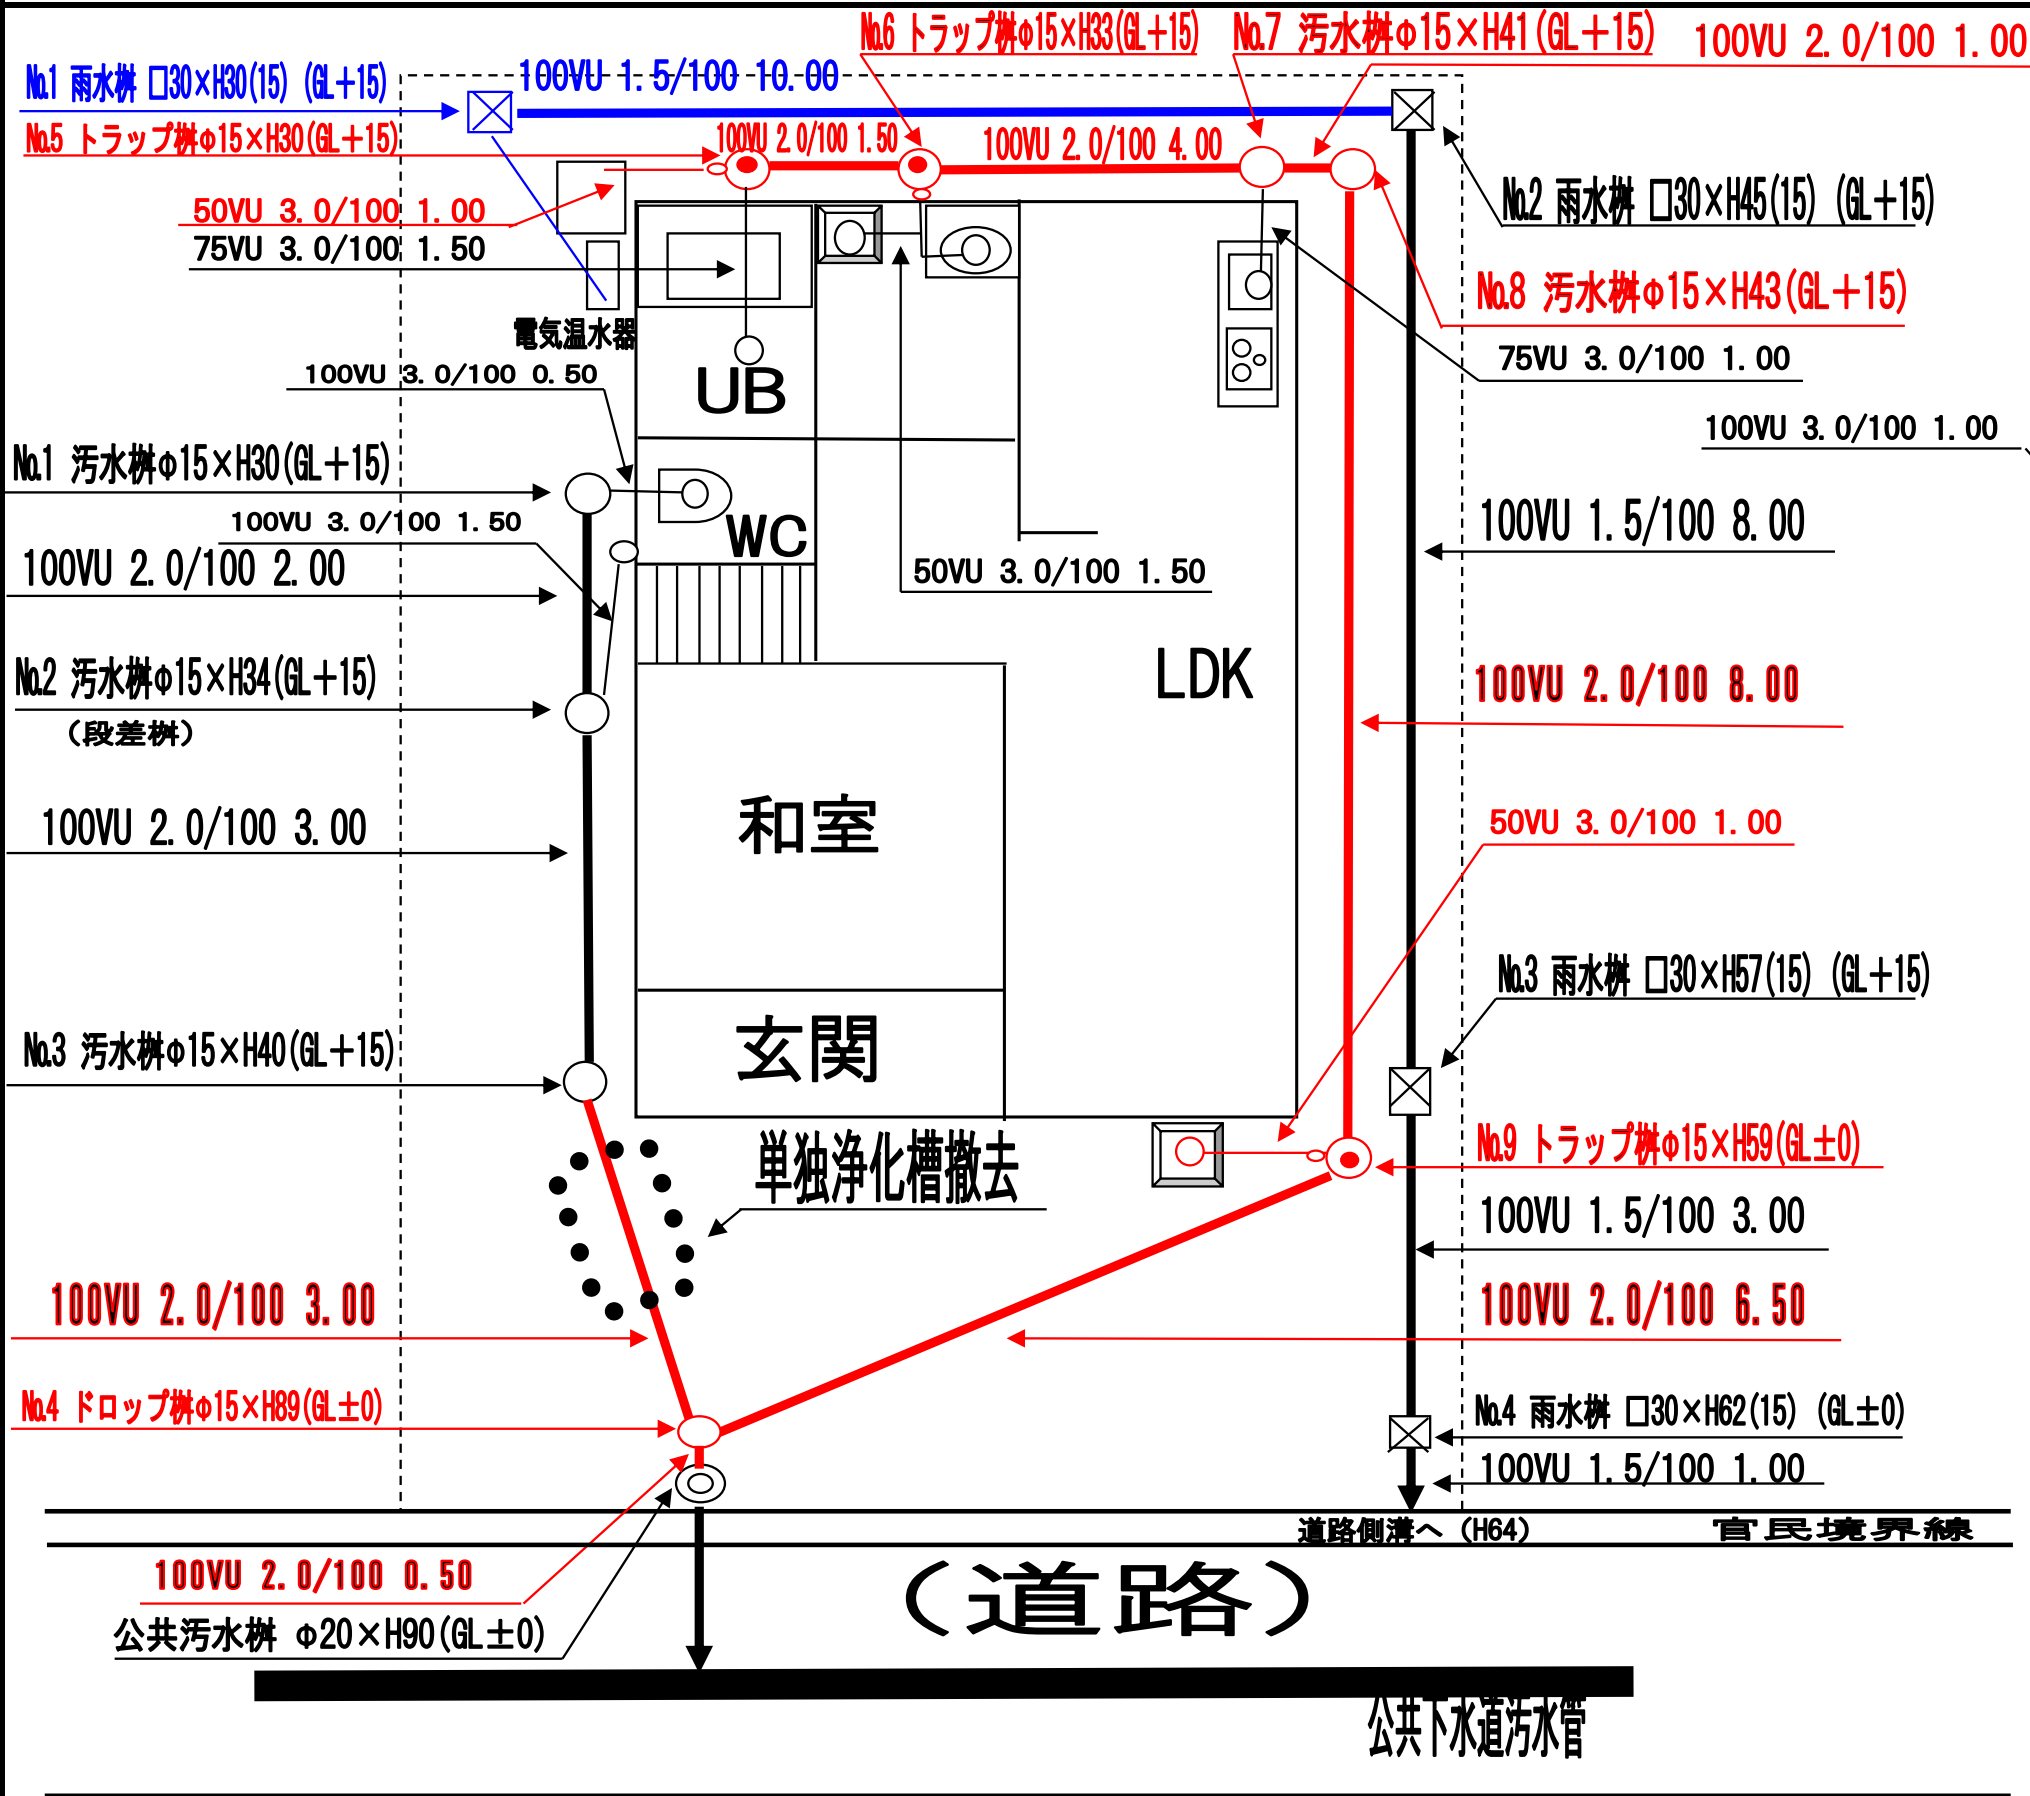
No.6 トラップ桝φ15×H33(GL+15)
No.7 汚水桝φ15×H41(GL+15)
100VU 2.0/100 1.00
No.1 雨水桝 □30×H30(15) (GL+15)
100VU 1.5/100 10.00
No.5 トラップ桝φ15×H30(GL+15)
100VU 2.0/100 1.50
100VU 2.0/100 4.00
No.2 雨水桝 □30×H45(15) (GL+15)
50VU 3.0/100 1.00
75VU 3.0/100 1.50
No.8 汚水桝φ15×H43(GL+15)
電気温水器
75VU 3.0/100 1.00
100VU 3.0/100 0.50
UB
100VU 3.0/100 1.00
No.1 汚水桝φ15×H30(GL+15)
100VU 3.0/100 1.50
WC
100VU 1.5/100 8.00
100VU 2.0/100 2.00
50VU 3.0/100 1.50
LDK
No.2 汚水桝φ15×H34(GL+15)
(段差桝)
100VU 2.0/100 8.00
和室
100VU 2.0/100 3.00
50VU 3.0/100 1.00
No.3 雨水桝 □30×H57(15) (GL+15)
No.3 汚水桝φ15×H40(GL+15)
玄関
単独浄化槽撤去
No.9 トラップ桝φ15×H59(GL±0)
100VU 1.5/100 3.00
100VU 2.0/100 3.00
100VU 2.0/100 6.50
No.4 ドロップ桝φ15×H89(GL±0)
No.4 雨水桝 □30×H62(15) (GL±0)
100VU 1.5/100 1.00
道路側溝へ (H64)
官民境界線
100VU 2.0/100 0.50
(道路)
公共汚水桝 φ20×H90(GL±0)
公共下水道汚水管